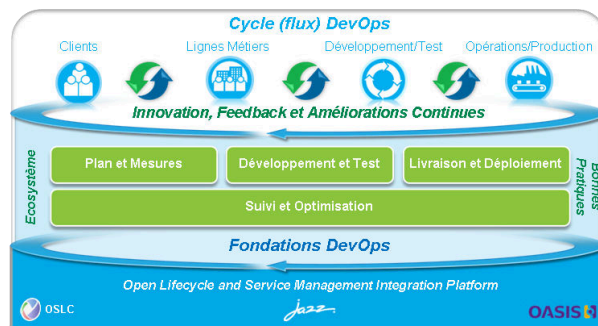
Cycle (flux) DevOps

Clients

Lignes Métiers

Développement/Test

Opérations/Production

Innovation, Feedback et Améliorations Continues

Ecosystème

Plan et Mesures

Développement et Test

Livraison et Déploiement

Suivi et Optimisation

Bonnes Pratiques

Fondations DevOps

Open Lifecycle and Service Management Integration Platform

OSLC

Jazz

OASIS